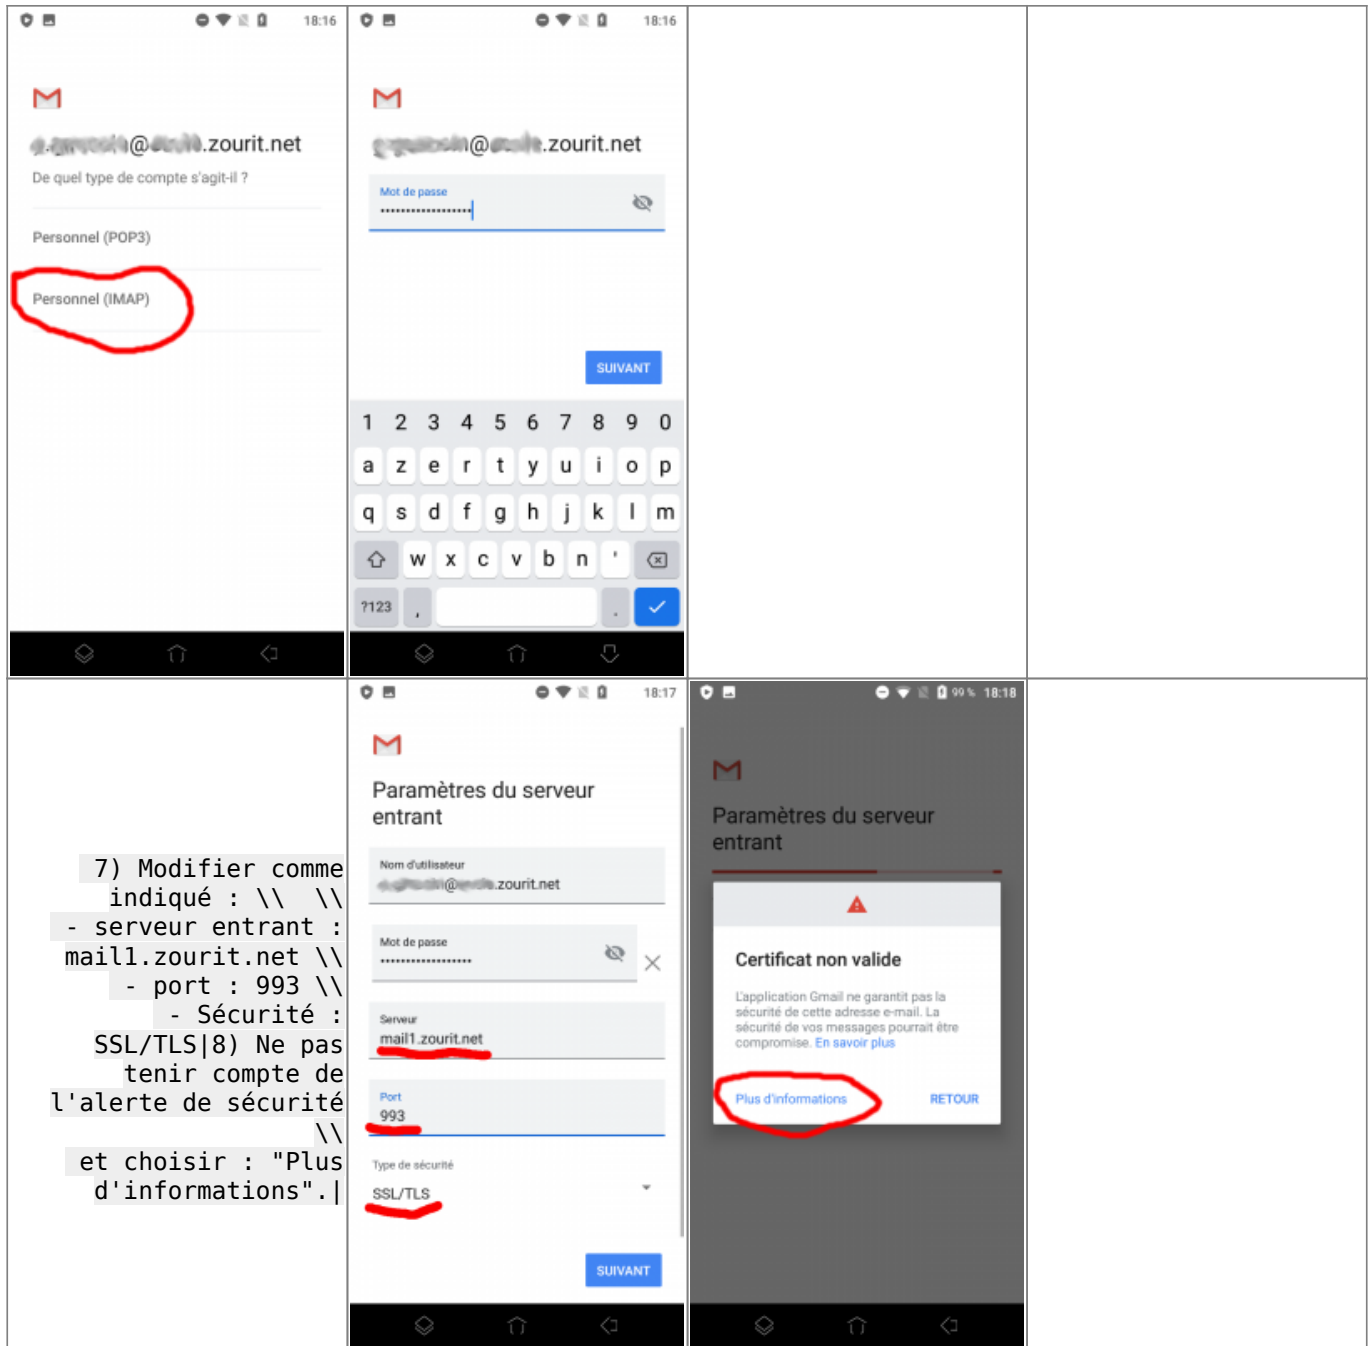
18:16

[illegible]@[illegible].zourit.net

De quel type de compte s'agit-il ?

Personnel (POP3)

Personnel (IMAP)

18:16

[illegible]@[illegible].zourit.net

Mot de passe

••••••••••••••••••

SUIVANT

1 2 3 4 5 6 7 8 9 0
a z e r t y u i o p
q s d f g h j k l m
w x c v b n '
?123 , .

7) Modifier comme indiqué : \\ \\ - serveur entrant : mail1.zourit.net \\ - port : 993 \\ - Sécurité : SSL/TLS|8) Ne pas tenir compte de l'alerte de sécurité \\ et choisir : "Plus d'informations".|

18:17

Paramètres du serveur entrant

Nom d'utilisateur
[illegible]@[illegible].zourit.net

Mot de passe
••••••••••••••••••

Serveur
mail1.zourit.net

Port
993

Type de sécurité
SSL/TLS

SUIVANT

99 % 18:18

Paramètres du serveur entrant

Certificat non valide

L'application Gmail ne garantit pas la sécurité de cette adresse e-mail. La sécurité de vos messages pourrait être compromise. En savoir plus

Plus d'informations

RETOUR